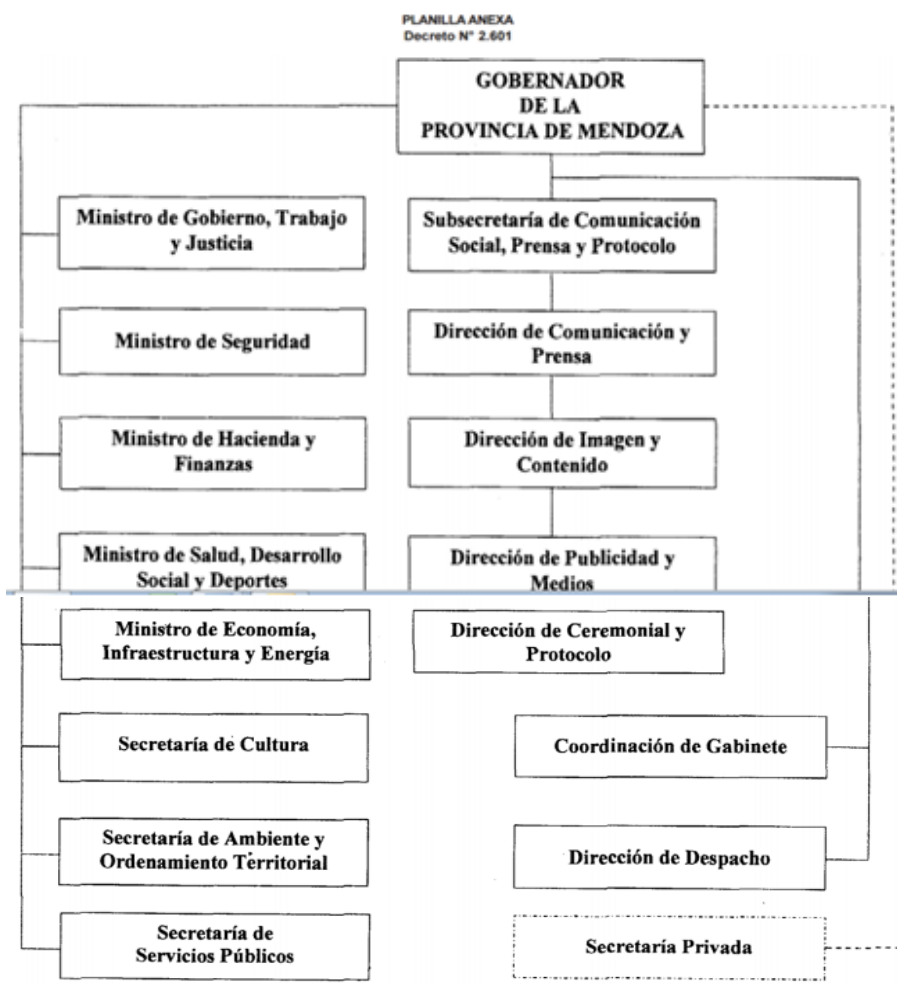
PLANILLA ANEXA
Decreto N° 2.601

GOBERNADOR DE LA PROVINCIA DE MENDOZA

Ministro de Gobierno, Trabajo y Justicia

Subsecretaría de Comunicación Social, Prensa y Protocolo

Ministro de Seguridad

Dirección de Comunicación y Prensa

Ministro de Hacienda y Finanzas

Dirección de Imagen y Contenido

Ministro de Salud, Desarrollo Social y Deportes

Dirección de Publicidad y Medios

Ministro de Economía, Infraestructura y Energía

Dirección de Ceremonial y Protocolo

Secretaría de Cultura

Coordinación de Gabinete

Secretaría de Ambiente y Ordenamiento Territorial

Dirección de Despacho

Secretaría de Servicios Públicos

Secretaría Privada